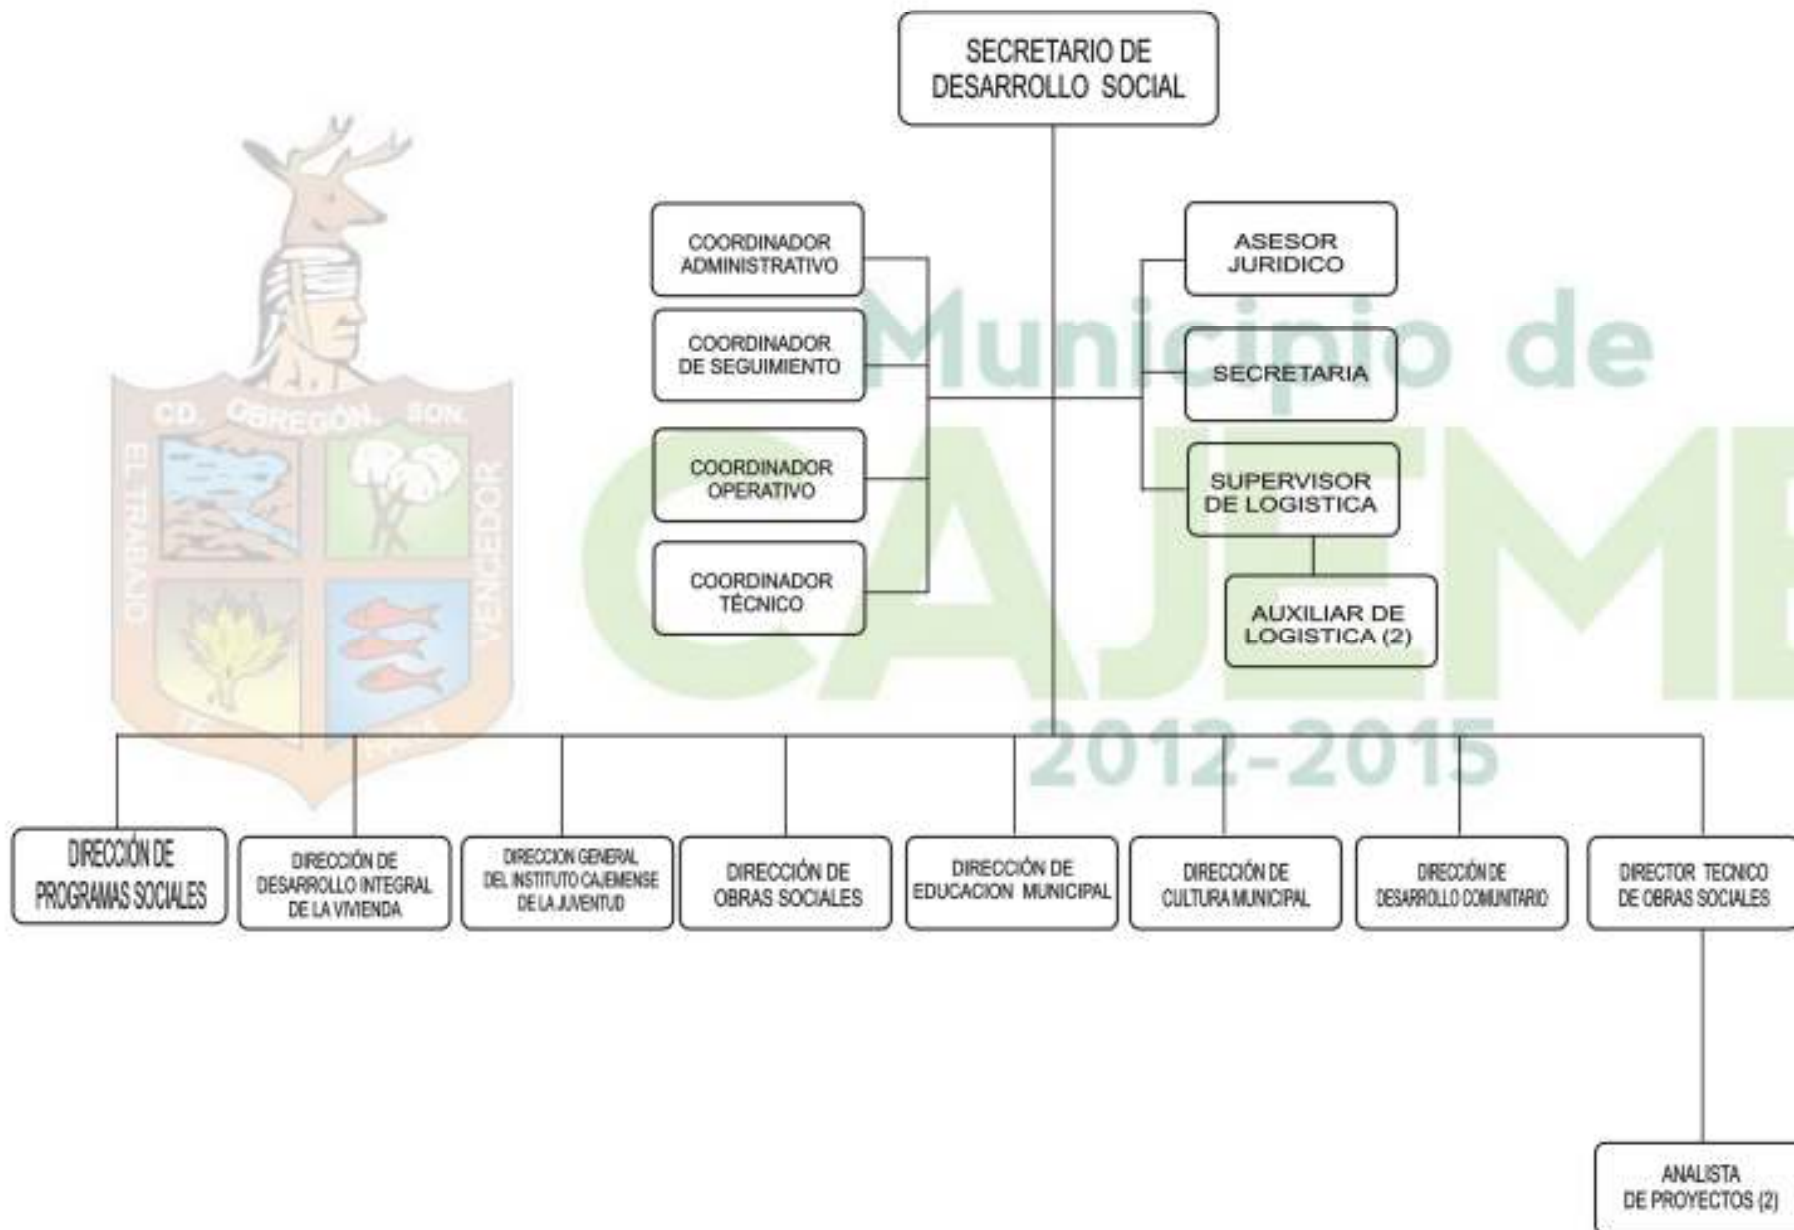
SECRETARIO DE DESARROLLO SOCIAL

COORDINADOR ADMINISTRATIVO

COORDINADOR DE SEGUIMIENTO

COORDINADOR OPERATIVO

COORDINADOR TÉCNICO

ASESOR JURIDICO

SECRETARIA

SUPERVISOR DE LOGISTICA

AUXILIAR DE LOGISTICA (2)

Municipio de CAJEME 2012-2015

CD. OBREGÓN, SON.

EL TRABAJO

VENCEDOR

DIRECCIÓN DE PROGRAMAS SOCIALES

DIRECCIÓN DE DESARROLLO INTEGRAL DE LA VIVIENDA

DIRECCION GENERAL DEL INSTITUTO CAJEMENSE DE LA JUVENTUD

DIRECCIÓN DE OBRAS SOCIALES

DIRECCIÓN DE EDUCACION MUNICIPAL

DIRECCIÓN DE CULTURA MUNICIPAL

DIRECCIÓN DE DESARROLLO COMUNITARIO

DIRECTOR TECNICO DE OBRAS SOCIALES

ANALISTA DE PROYECTOS (2)